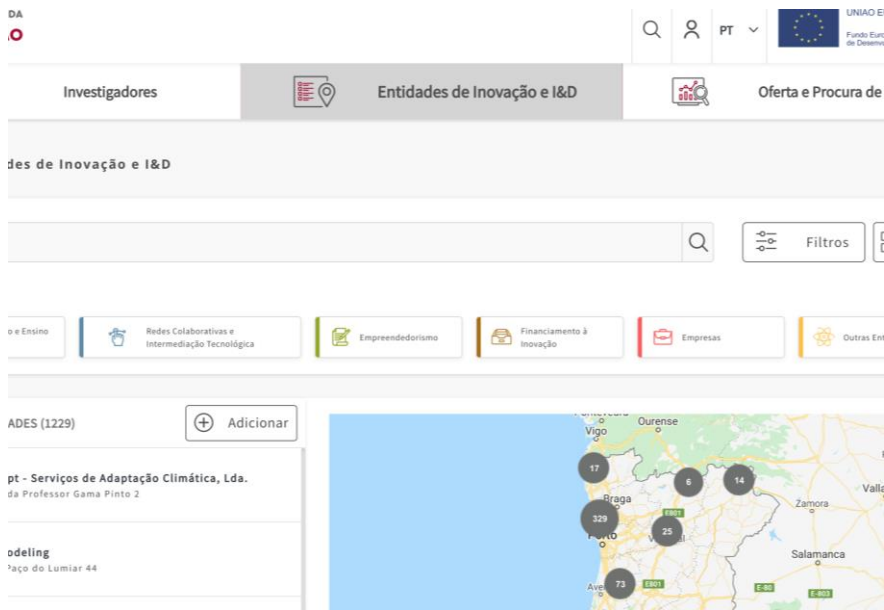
DA
O

PT

UNIAO E
Fundo Euro
de Desenv

Investigadores

Entidades de Inovação e I&D

Oferta e Procura de

des de Inovação e I&D

Filtros

o e Ensino

Redes Colaborativas e Intermediação Tecnológica

Empreendedorismo

Financiamento à Inovação

Empresas

Outras Ent

ADES (1229)

Adicionar

pt - Serviços de Adaptação Climática, Lda.
da Professor Gama Pinto 2

odeling
Paço do Lumiar 44

Ourense
Vigo
17
6
14
Valla
Braga
Zamora
329
E801
25
Porto
Salamanca
Ave
73
E801
E-80
E-803